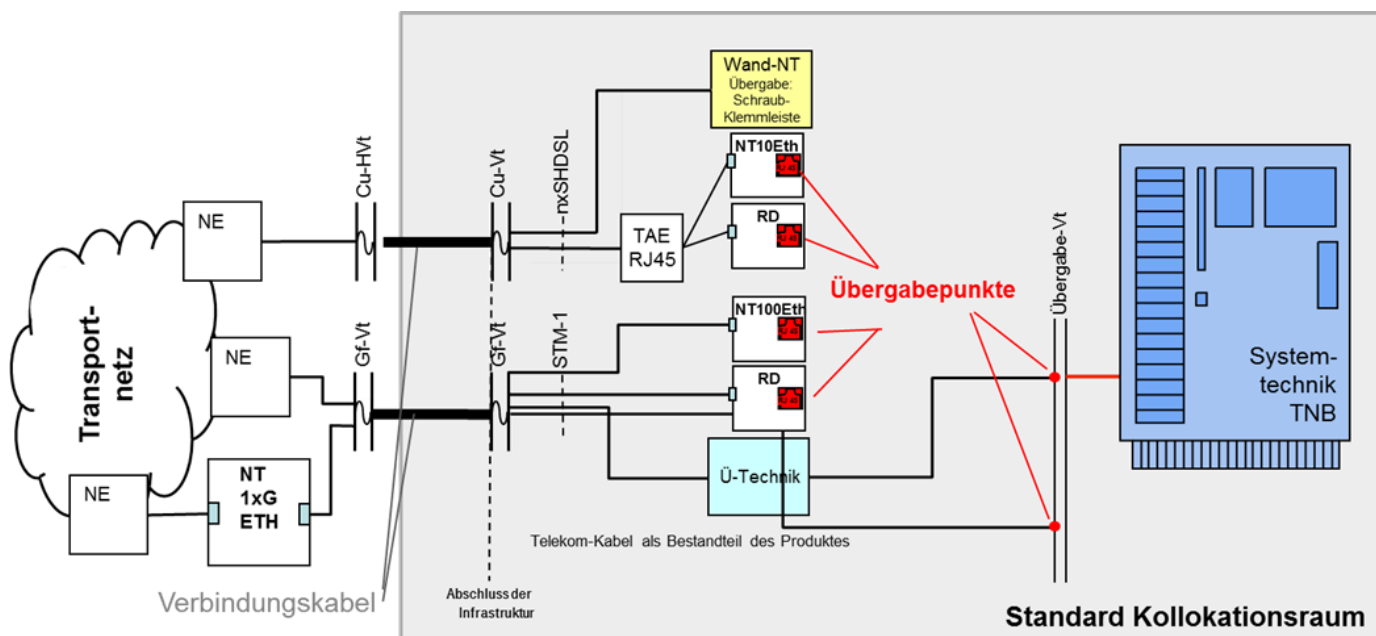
Wand-NT
Übergabe:
Schraub-
Klemmleiste

NT10Eth

RD

TAE
RJ45

nxSHDSL

Cu-HVt

Cu-Vt

NE

Transport-
netz

NE

Gf-Vt

Gf-Vt

STM-1

NT100Eth

RD

Übergabepunkte

Übergabe-Vt

System-
technik
TNB

NE

NT
1xG
ETH

Ü-Technik

Telekom-Kabel als Bestandteil des Produktes

Verbindungskabel

Abschluss der
Infrastruktur

Standard Kollokationsraum